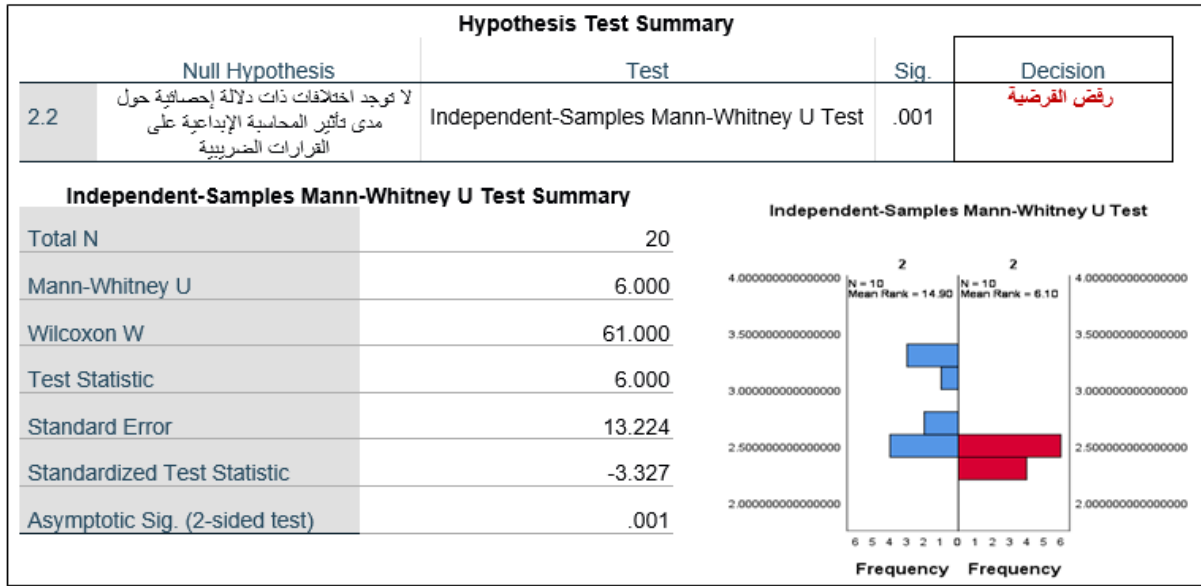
Hypothesis Test Summary

| | Null Hypothesis | Test | Sig. | Decision |
|---|---|---|---|---|
| 2.2 | لا توجد اختلافات ذات دلالة إحصائية حول مدى تأثير المحاسبة الإبداعية على القرارات الضريبية | Independent-Samples Mann-Whitney U Test | .001 | رفض الفرضية |

Independent-Samples Mann-Whitney U Test Summary

| | |
|---|---|
| Total N | 20 |
| Mann-Whitney U | 6.000 |
| Wilcoxon W | 61.000 |
| Test Statistic | 6.000 |
| Standard Error | 13.224 |
| Standardized Test Statistic | -3.327 |
| Asymptotic Sig. (2-sided test) | .001 |

Independent-Samples Mann-Whitney U Test

2
N = 10
Mean Rank = 14.90

2
N = 10
Mean Rank = 6.10

4.000000000000000
3.500000000000000
3.000000000000000
2.500000000000000
2.000000000000000

4.000000000000000
3.500000000000000
3.000000000000000
2.500000000000000
2.000000000000000

6 5 4 3 2 1 0 1 2 3 4 5 6

Frequency Frequency